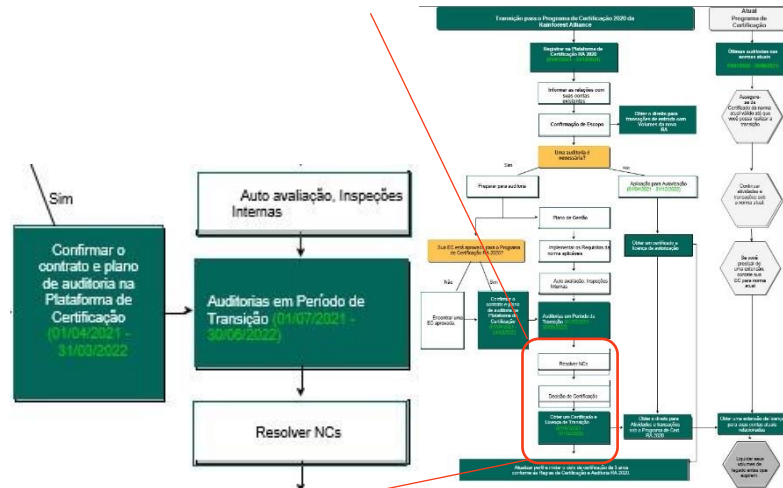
Sim

Confirmar o contrato e plano de auditoria na Plataforma de Certificação (01/04/2021 - 31/03/2022)

Auto avaliação, Inspeções Internas

Auditorias em Período de Transição (01/07/2021 - 30/06/2022)

Resolver NCs

Transição para o Programa de Certificação 2020 da Rainforest Alliance

Atual Programa de Certificação

Registrar na Plataforma de Certificação RA 2020 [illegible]

Obtenha auditorias nas normas atuais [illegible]

Informar as relações com suas contas existentes

Confirmação de Escopo

Obter o direito para transações de entrada com Volume da nova RA

Uma auditoria é necessária?

Sim

Não

Preparar para auditoria

Aplicação para Autorização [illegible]

Assegure-se o Certificado da norma atual válido até que você possa aplicar a transição

Plano de Gestão

Sua EC está aprovada para o Programa de Certificação RA 2020?

Implementar os Requisitos da norma aplicáveis

Obter um certificado e licença de autorização

Continuar atividades e transações pela norma atual

Auto avaliação, Inspeções Internas

Não

Sim

Encontrar uma EC aprovada

Confirmar o contrato e plano de auditoria na Plataforma de Certificação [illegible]

Auditorias em Período de Transição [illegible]

Se você precisar de uma extensão, contate sua EC para norma atual

Resolver NCs

Decisão de Certificação

Obter um Certificado e Licença de Transição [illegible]

Obter o direito para Atividades e transações sob o Programa de Cert. RA 2020

Obter uma extensão de certificado para suas contas atuais relacionadas

Atualizar perfil e fazer o uso da certificação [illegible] conforme as Regras de Certificação e Auditoria RA 2020.

Liquidar seus volumes de legado antes que expirem